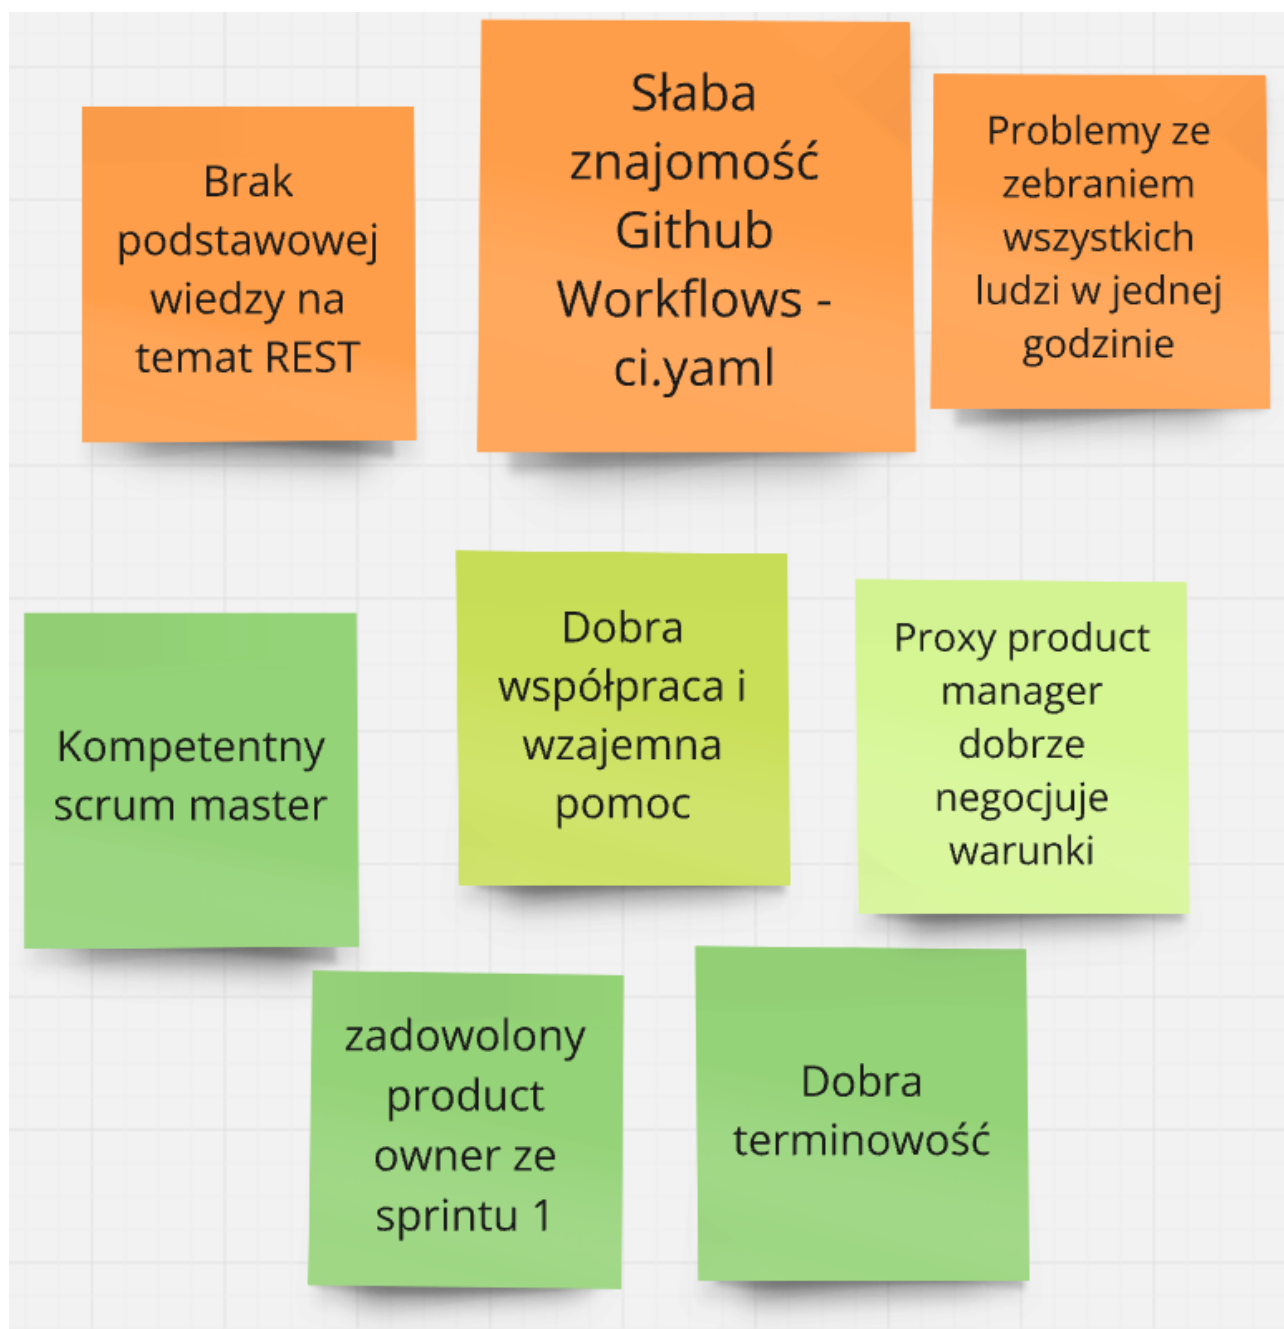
Brak podstawowej wiedzy na temat REST

Słaba znajomość Github Workflows - ci.yaml

Problemy ze zebraniem wszystkich ludzi w jednej godzinie

Kompetentny scrum master

Dobra współpraca i wzajemna pomoc

Proxy product manager dobrze negocjuje warunki

zadowolony product owner ze sprintu 1

Dobra terminowość